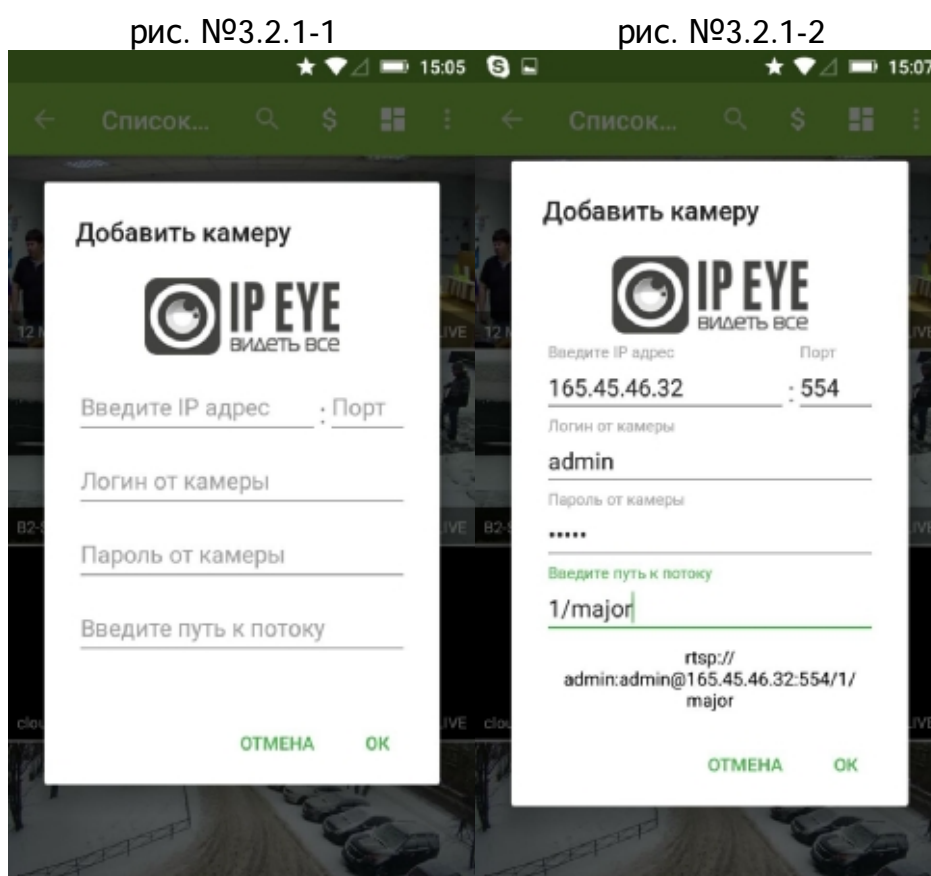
рис. №3.2.1-1

15:05

Список...

12 M

LIVE

B2-S

LIVE

clou

LIVE

Добавить камеру

IP EYE
видеть все

Введите IP адрес : Порт

Логин от камеры

Пароль от камеры

Введите путь к потоку

ОТМЕНА OK

рис. №3.2.1-2

15:07

Список...

12 M

LIVE

B2-S

LIVE

clou

LIVE

Добавить камеру

IP EYE
видеть все

Введите IP адрес

Порт

165.45.46.32 : 554

Логин от камеры

admin

Пароль от камеры

•••••

Введите путь к потоку

1/major

rtsp://admin:admin@165.45.46.32:554/1/major

ОТМЕНА OK